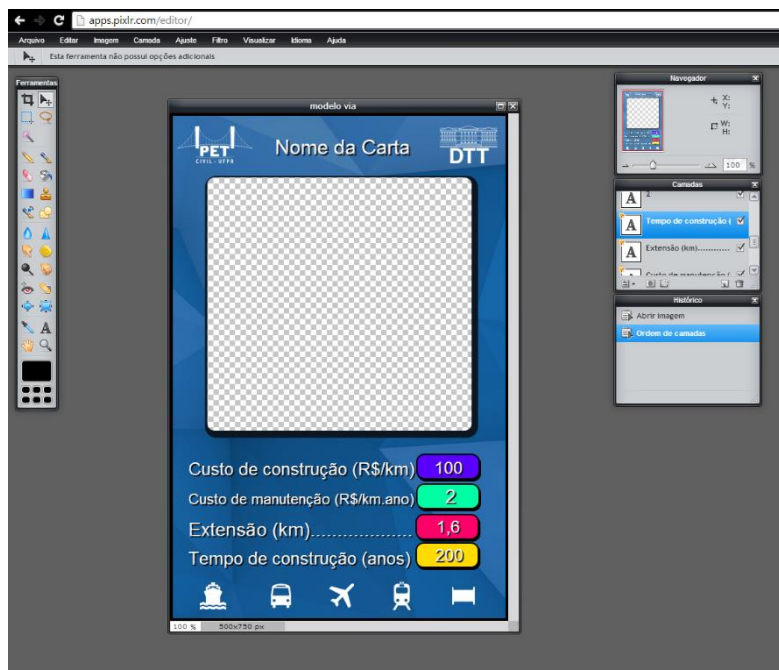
apps.pixlr.com/editor/

Arquivo Editar Imagem Camada Ajuste Filtro Visualizar Idioma Ajuda

Esta ferramenta não possui opções adicionais

Ferramentas

modelo via

PET
CIVIL - UFPR

Nome da Carta

DTT

Custo de construção (R$/km) 100

Custo de manutenção (R$/km.ano) 2

Extensão (km)................... 1,6

Tempo de construção (anos) 200

100 %

500x750 px

Navegador

X:
Y:

W:
H:

100 %

Camadas

2

Tempo de construção (

Extensão (km)............

Custo de manutenção (

Histórico

Abrir imagem

Ordem de camadas